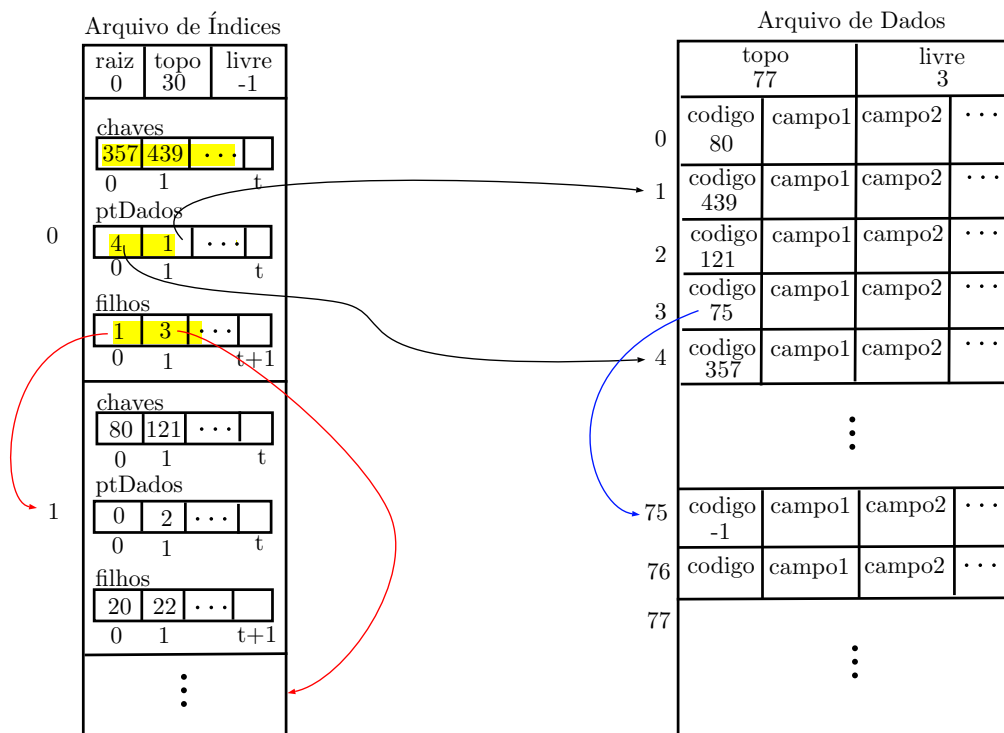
Arquivo de Índices

| raiz 0 | topo 30 | livre -1 |
|---|---|---|

0

chaves
| 357 | 439 | $\cdots$ | |
|---|---|---|---|
| 0 | 1 | | t |

ptDados
| 4 | 1 | $\cdots$ | |
|---|---|---|---|
| 0 | 1 | | t |

filhos
| 1 | 3 | $\cdots$ | |
|---|---|---|---|
| 0 | 1 | | t+1 |

1

chaves
| 80 | 121 | $\cdots$ | |
|---|---|---|---|
| 0 | 1 | | t |

ptDados
| 0 | 2 | $\cdots$ | |
|---|---|---|---|
| 0 | 1 | | t |

filhos
| 20 | 22 | $\cdots$ | |
|---|---|---|---|
| 0 | 1 | | t+1 |

$\vdots$

Arquivo de Dados

| topo 77 | livre 3 |
|---|---|

| | | | | |
|---|---|---|---|---|
| 0 | codigo 80 | campo1 | campo2 | $\cdots$ |
| 1 | codigo 439 | campo1 | campo2 | $\cdots$ |
| 2 | codigo 121 | campo1 | campo2 | $\cdots$ |
| 3 | codigo 75 | campo1 | campo2 | $\cdots$ |
| 4 | codigo 357 | campo1 | campo2 | $\cdots$ |
| | $\vdots$ | | | |
| 75 | codigo -1 | campo1 | campo2 | $\cdots$ |
| 76 | codigo | campo1 | campo2 | $\cdots$ |
| 77 | | | | |
| | $\vdots$ | | | |